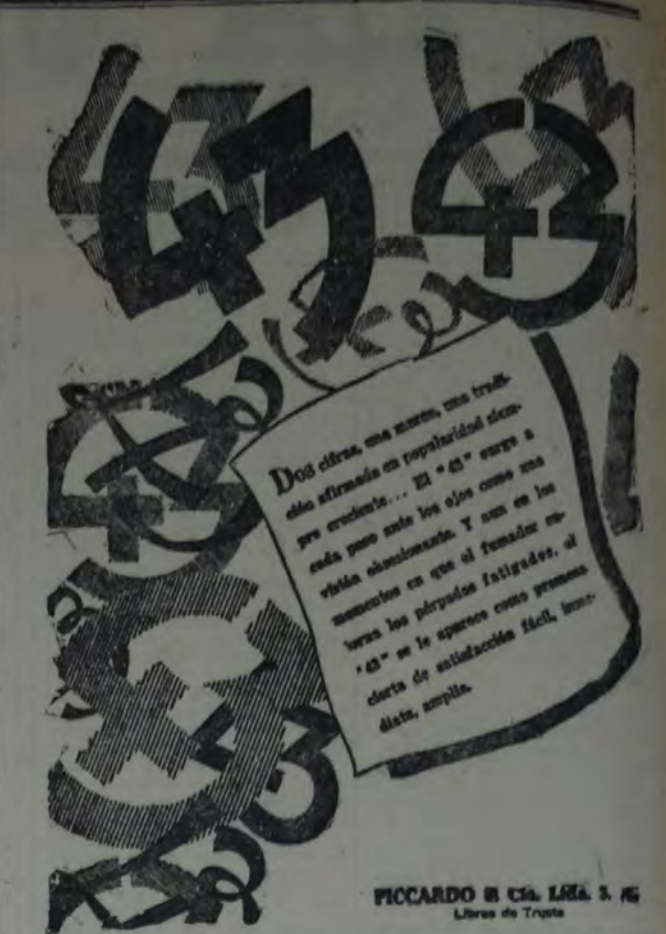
Dos cifras, una marca, una tradición afirmada en popularidad siempre creciente... El "43" surge a cada paso ante los ojos como una visión obsesionante. Y aun en los momentos en que el fumador entorna los párpados fatigados, el "43" se le aparece como promesa cierta de satisfacción fácil, inmediata, amplia.

PICCARDO & Cía. Ltda. S. A.
Libres de Trusts